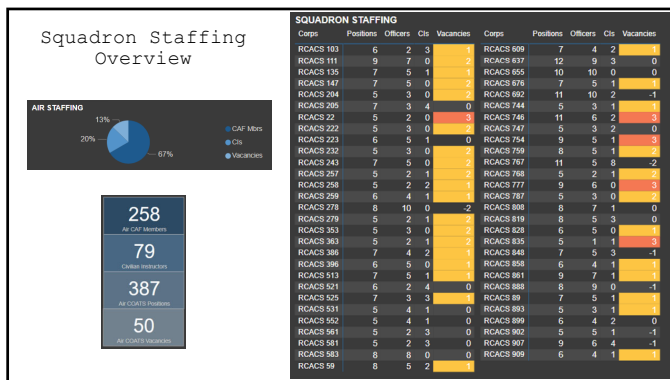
Squadron Staffing Overview

AIR STAFFING

13%
20%
67%

CAF Mbrs
CIs
Vacancies

258
Air CAF Members

79
Civilian Instructors

387
Air COATS Positions

50
Air COATS Vacancies

SQUADRON STAFFING

| Corps | Positions | Officers | CIs | Vacancies |
|---|---|---|---|---|
| RCACS 103 | 6 | 2 | 3 | 1 |
| RCACS 111 | 9 | 7 | 0 | 2 |
| RCACS 135 | 7 | 5 | 1 | 1 |
| RCACS 147 | 7 | 5 | 0 | 2 |
| RCACS 204 | 5 | 3 | 0 | 2 |
| RCACS 205 | 7 | 3 | 4 | 0 |
| RCACS 22 | 5 | 2 | 0 | 3 |
| RCACS 222 | 5 | 3 | 0 | 2 |
| RCACS 223 | 6 | 5 | 1 | 0 |
| RCACS 232 | 5 | 3 | 0 | 2 |
| RCACS 243 | 7 | 5 | 0 | 2 |
| RCACS 257 | 5 | 2 | 1 | 2 |
| RCACS 258 | 5 | 2 | 2 | 1 |
| RCACS 259 | 6 | 4 | 1 | 1 |
| RCACS 278 | 8 | 10 | 0 | -2 |
| RCACS 279 | 5 | 2 | 1 | 2 |
| RCACS 353 | 5 | 3 | 0 | 2 |
| RCACS 363 | 5 | 2 | 1 | 2 |
| RCACS 386 | 7 | 4 | 2 | 1 |
| RCACS 396 | 6 | 5 | 0 | 1 |
| RCACS 513 | 7 | 5 | 1 | 1 |
| RCACS 521 | 6 | 2 | 4 | 0 |
| RCACS 525 | 7 | 3 | 3 | 1 |
| RCACS 531 | 5 | 4 | 1 | 0 |
| RCACS 552 | 5 | 4 | 1 | 0 |
| RCACS 561 | 5 | 2 | 3 | 0 |
| RCACS 581 | 5 | 2 | 3 | 0 |
| RCACS 583 | 8 | 8 | 0 | 0 |
| RCACS 59 | 8 | 5 | 2 | 1 |

| Corps | Positions | Officers | CIs | Vacancies |
|---|---|---|---|---|
| RCACS 609 | 7 | 4 | 2 | 1 |
| RCACS 637 | 12 | 9 | 3 | 0 |
| RCACS 655 | 10 | 10 | 0 | 0 |
| RCACS 676 | 7 | 5 | 1 | 1 |
| RCACS 692 | 11 | 10 | 2 | -1 |
| RCACS 744 | 5 | 3 | 1 | 1 |
| RCACS 746 | 11 | 6 | 2 | 3 |
| RCACS 747 | 5 | 3 | 2 | 0 |
| RCACS 754 | 9 | 5 | 1 | 3 |
| RCACS 759 | 8 | 5 | 1 | 2 |
| RCACS 767 | 11 | 5 | 8 | -2 |
| RCACS 768 | 5 | 2 | 1 | 2 |
| RCACS 777 | 9 | 6 | 0 | 3 |
| RCACS 787 | 5 | 3 | 0 | 2 |
| RCACS 808 | 8 | 7 | 1 | 0 |
| RCACS 819 | 8 | 5 | 3 | 0 |
| RCACS 828 | 6 | 5 | 0 | 1 |
| RCACS 835 | 5 | 1 | 1 | 3 |
| RCACS 848 | 7 | 5 | 3 | -1 |
| RCACS 858 | 6 | 4 | 1 | 1 |
| RCACS 861 | 9 | 7 | 1 | 1 |
| RCACS 888 | 8 | 9 | 0 | -1 |
| RCACS 89 | 7 | 5 | 1 | 1 |
| RCACS 893 | 5 | 3 | 1 | 1 |
| RCACS 899 | 6 | 4 | 2 | 0 |
| RCACS 902 | 5 | 5 | 1 | -1 |
| RCACS 907 | 9 | 6 | 4 | -1 |
| RCACS 909 | 6 | 4 | 1 | 1 |